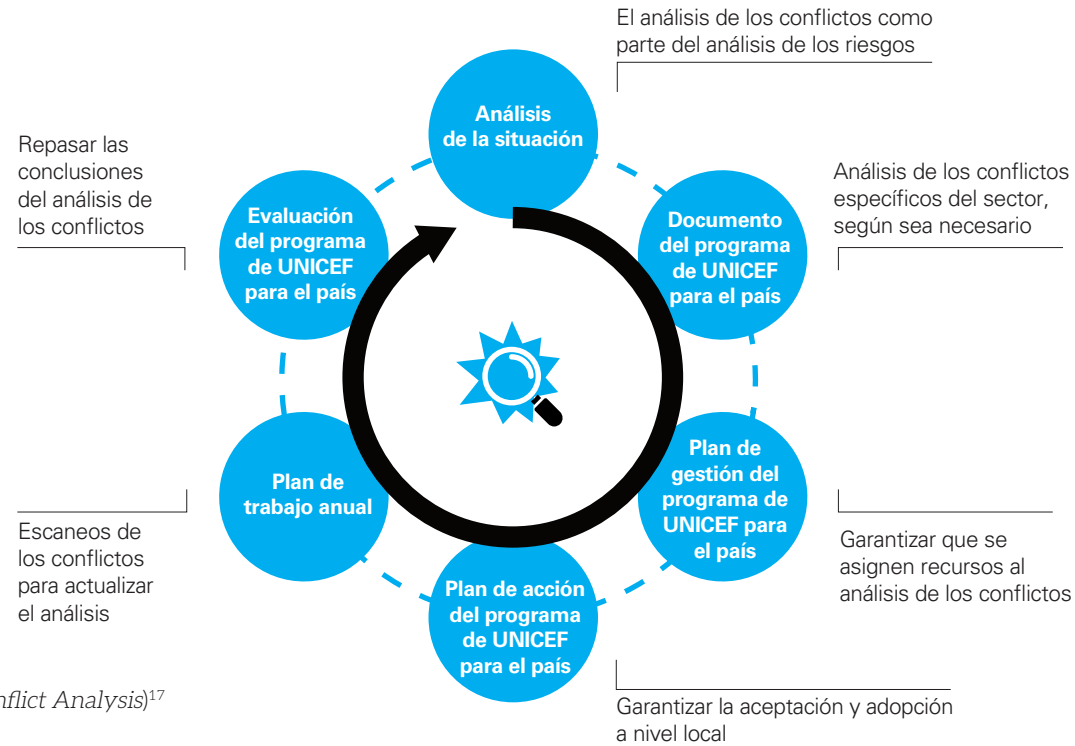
El análisis de los conflictos como parte del análisis de los riesgos

Análisis de la situación

Repasar las conclusiones del análisis de los conflictos

Análisis de los conflictos específicos del sector, según sea necesario

Evaluación del programa de UNICEF para el país

Documento del programa de UNICEF para el país

Plan de trabajo anual

Plan de gestión del programa de UNICEF para el país

Escaneos de los conflictos para actualizar el análisis

Garantizar que se asignen recursos al análisis de los conflictos

Plan de acción del programa de UNICEF para el país

nflict Analysis)$^{17}$

Garantizar la aceptación y adopción a nivel local